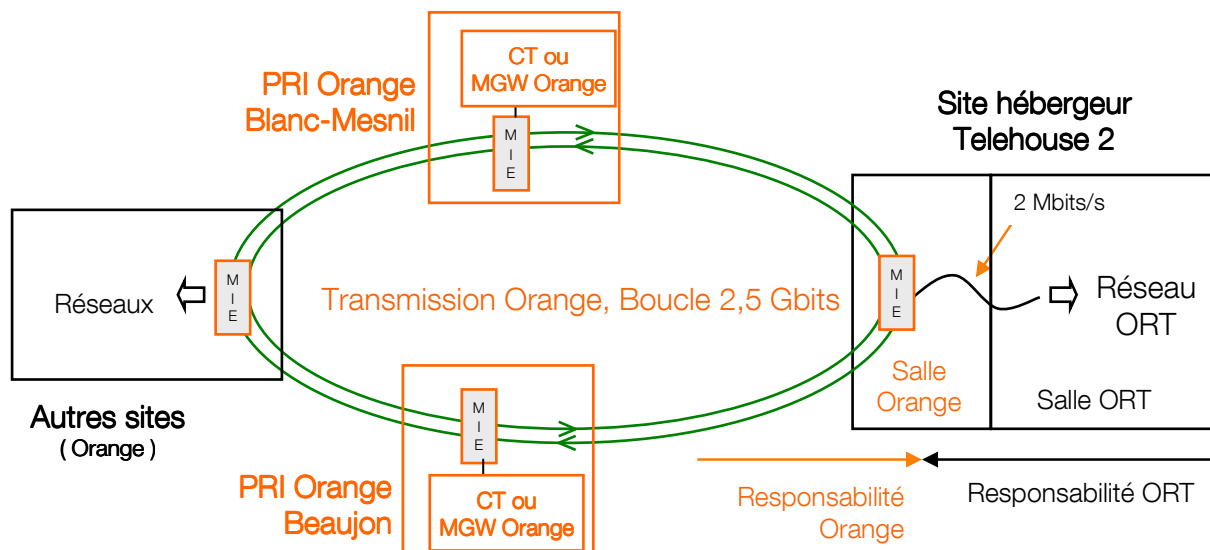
PRI Orange
Blanc-Mesnil

CT ou
MGW Orange

M
I
E

Site hébergeur
Telehouse 2

2 Mbits/s

Réseaux

M
I
E

Transmission Orange, Boucle 2,5 Gbits

M
I
E

Réseau
ORT

Salle
Orange

Salle ORT

Autres sites
( Orange )

M
I
E

PRI Orange
Beaujon

CT ou
MGW Orange

Responsabilité
Orange

Responsabilité ORT